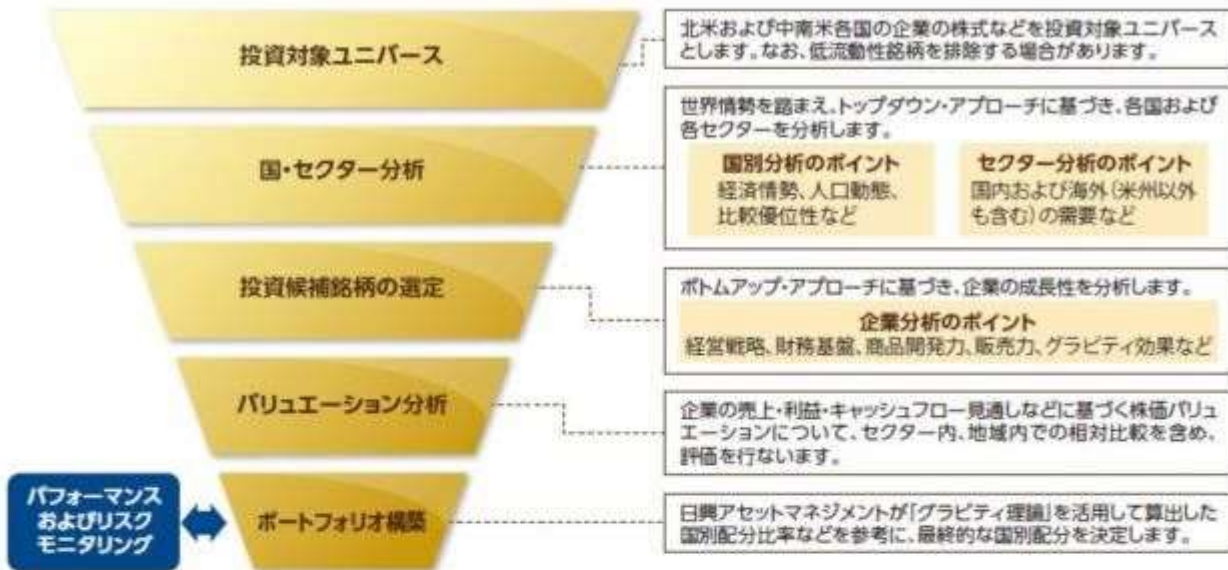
投資対象ユニバース

北米および中南米各国の企業の株式などを投資対象ユニバースとします。なお、低流動性銘柄を排除する場合があります。

国・セクター分析

世界情勢を踏まえ、トップダウン・アプローチに基づき、各国および各セクターを分析します。

国別分析のポイント
経済情勢、人口動態、比較優位性など

セクター分析のポイント
国内および海外(米州以外も含む)の需要など

投資候補銘柄の選定

ボトムアップ・アプローチに基づき、企業の成長性を分析します。

企業分析のポイント
経営戦略、財務基盤、商品開発力、販売力、グラビティ効果など

バリュエーション分析

企業の売上・利益・キャッシュフロー見通しなどに基づく株価バリュエーションについて、セクター内、地域内での相対比較を含め、評価を行ないます。

パフォーマンスおよびリスクモニタリング

ポートフォリオ構築

日興アセットマネジメントが「グラビティ理論」を活用して算出した国別配分比率などを参考に、最終的な国別配分を決定します。